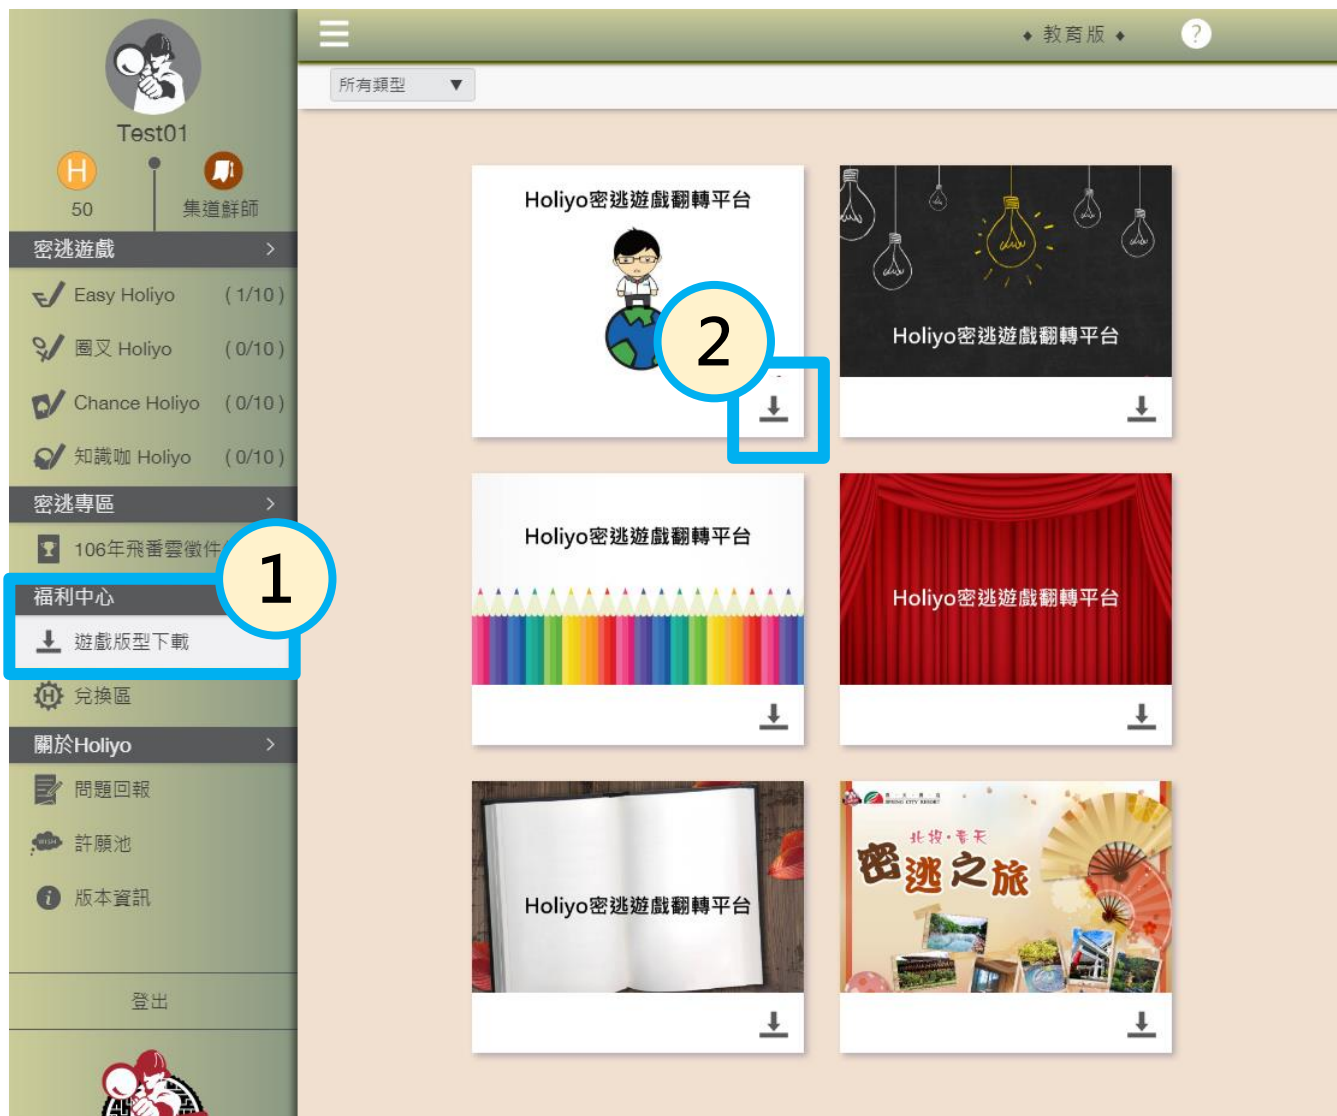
Test01

H 50

集道鮮師

密逃遊戲 >

Easy Holiyo (1/10)

圈叉 Holiyo (0/10)

Chance Holiyo (0/10)

知識咖 Holiyo (0/10)

密逃專區 >

106年飛番雲徵件

福利中心

遊戲版型下載

兌換區

關於Holiyo >

問題回報

許願池

版本資訊

登出

◆ 教育版 ◆

?

所有類型 ▼

Holiyo密逃遊戲翻轉平台

Holiyo密逃遊戲翻轉平台

Holiyo密逃遊戲翻轉平台

Holiyo密逃遊戲翻轉平台

Holiyo密逃遊戲翻轉平台

北投·春天

密逃之旅

1

2